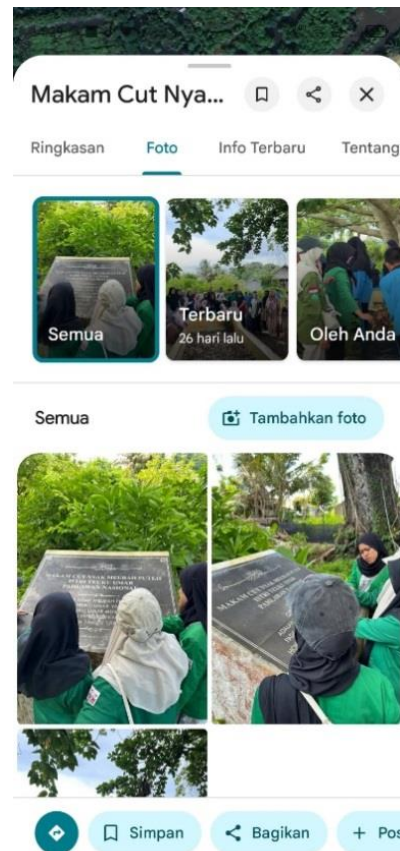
Makam Cut Nya...

Ringkasan Foto Info Terbaru Tentang

Semua

Terbaru
26 hari lalu

Oleh Anda

Semua

Tambahkan foto

MAKAM CUT NYAK MEURAH INTAN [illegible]
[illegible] NASIONAL

MAKAM CUT NYAK MEURAH INTAN
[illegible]

Simpan

Bagikan

+ Pos